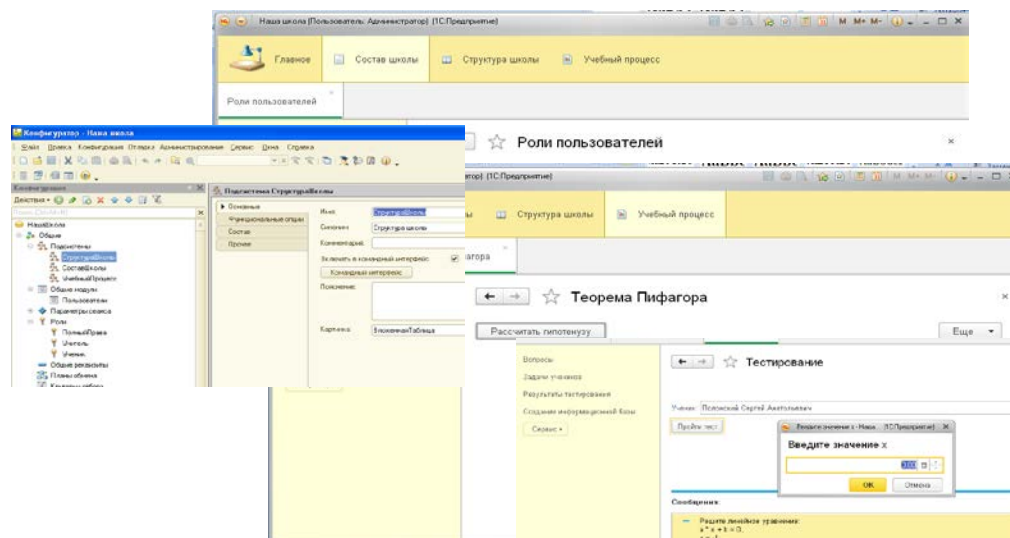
Наша школа (Пользователь: Администратор) (1С:Предприятие)

M M+ M-

Главное

Состав школы

Структура школы

Учебный процесс

Роли пользователей

Роли пользователей

Конфигуратор - Наша школа

Файл Правка Конфигурация Отладка Администрирование Сервис Окна Справка

Конфигурация

Действия

НашаШкола

Общие

Подсистемы

СтруктураШколы

СоставШколы

УчебныйПроцесс

Общие модули

Пользователи

Параметры сеанса

Роли

ПолныеПрава

Учитель

Ученик

Общие реквизиты

Планы обмена

Подсистема СтруктураШколы

Основные

Функциональные опции

Состав

Прочее

Имя:

СтруктураШколы

Синоним:

Структура школы

Комментарий:

Включать в командный интерфейс:

Командный интерфейс

Пояснение:

Картинка:

ВложеннаяТаблица

(1С:Предприятие)

Структура школы

Учебный процесс

Теорема Пифагора

Рассчитать гипотенузу

Еще

Вопросы

Задачи ученика

Результаты тестирования

Создание информационной базы

Сервис

Тестирование

Ученик: Полянский Сергей Анатольевич

Пройти тест

Введите значение x - Наша... (1С:Предприятие)

Введите значение x

0,00

ОК

Отмена

Сообщения:

Решите линейное уравнение: